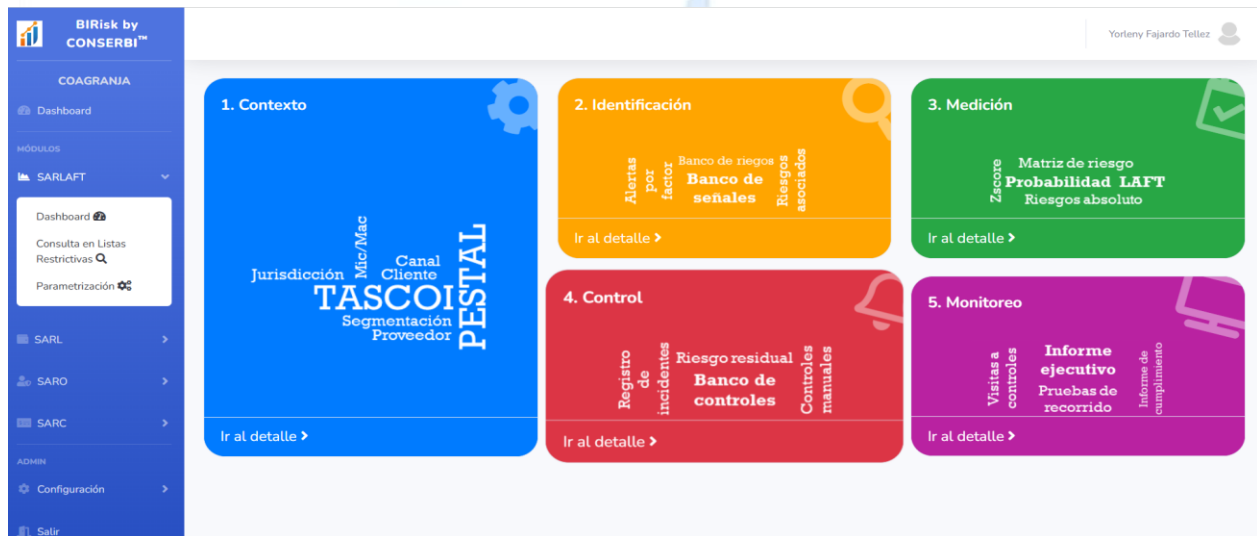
BIRisk by CONSERBI™

COAGRANJA

Dashboard

MÓDULOS

SARLAFT

Dashboard

Consulta en Listas Restrictivas

Parametrización

SARL

SARO

SARC

ADMIN

Configuración

Salir

Yorleny Fajardo Tellez

1. Contexto

Mic/Mac
Canal
Cliente
Jurisdicción
TASCOI
PESTAL
Segmentación
Proveedor

Ir al detalle

2. Identificación

Alertas por factor
Banco de riegos
Banco de señales
Riesgos asociados

Ir al detalle

3. Medición

Zscore
Matriz de riesgo
Probabilidad LAFT
Riesgos absoluto

Ir al detalle

4. Control

Registro de incidentes
Riesgo residual
Banco de controles
Controles manuales

Ir al detalle

5. Monitoreo

Visitas a controles
Informe ejecutivo
Pruebas de recorrido
Informe de cumplimiento

Ir al detalle